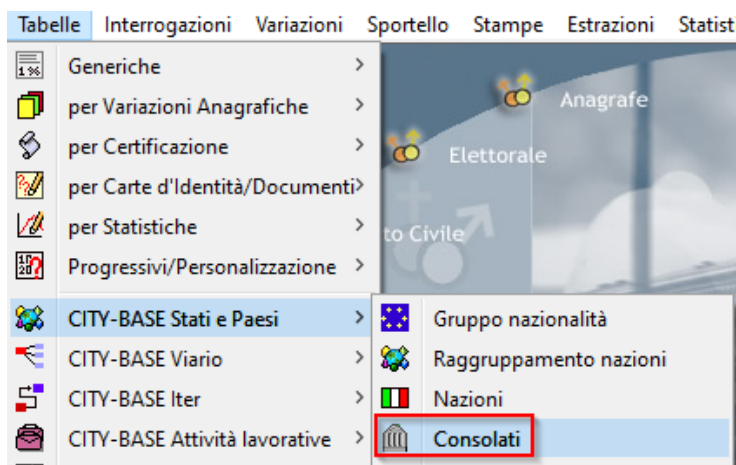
Tabelle Interrogazioni Variazioni Sportello Stampe Estrazioni Statist

Generiche >
per Variazioni Anagrafiche >
per Certificazione >
per Carte d'Identità/Documenti >
per Statistiche >
Progressivi/Personalizzazione >
CITY-BASE Stati e Paesi >
CITY-BASE Viario >
CITY-BASE Iter >
CITY-BASE Attività lavorative >

Anagrafe
Elettorale
to Civile

Gruppo nazionalità
Raggruppamento nazioni
Nazioni
Consolati